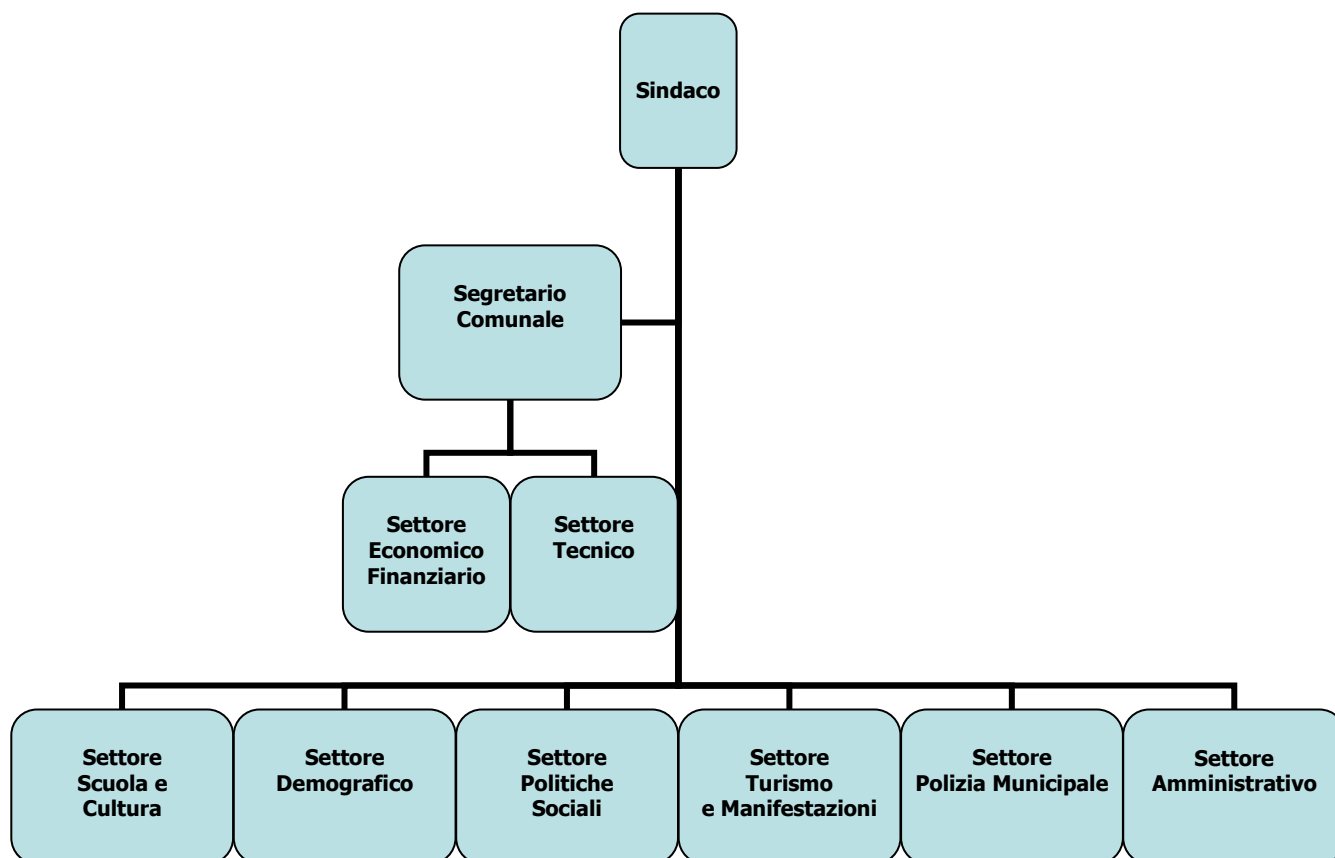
Sindaco

Segretario Comunale

Settore Economico Finanziario

Settore Tecnico

Settore Scuola e Cultura

Settore Demografico

Settore Politiche Sociali

Settore Turismo e Manifestazioni

Settore Polizia Municipale

Settore Amministrativo